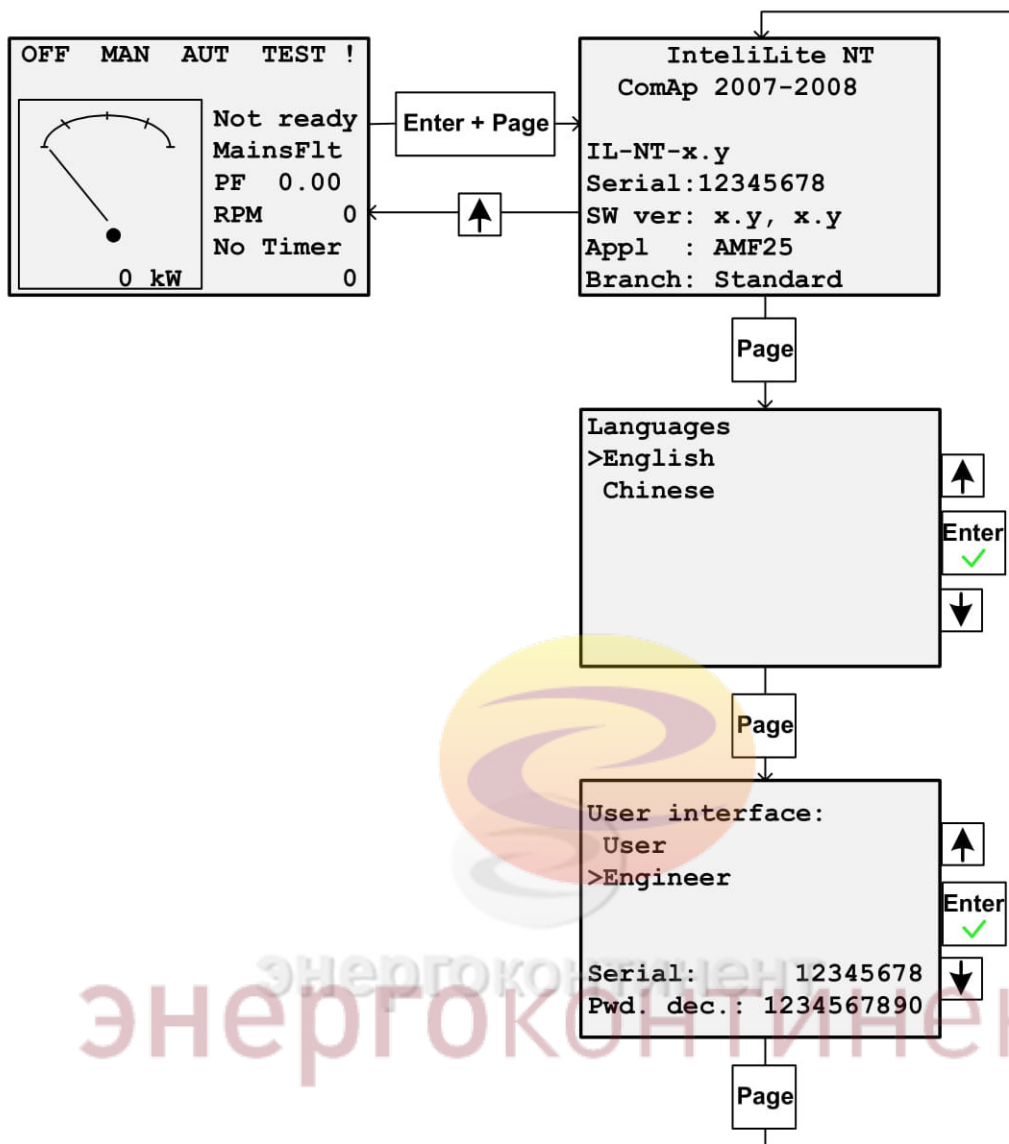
OFF MAN AUT TEST !

Not ready
MainsFlt
PF 0.00
RPM 0
No Timer
0 kW 0

Enter + Page

InteliLite NT
ComAp 2007-2008

IL-NT-x.y
Serial:12345678
SW ver: x.y, x.y
Appl : AMF25
Branch: Standard

Page

Languages
>English
Chinese

Enter

Page

User interface:
User
>Engineer

Serial: 12345678
Pwd. dec.: 1234567890

Enter

Page

энергоконтинент
энергоконтинен